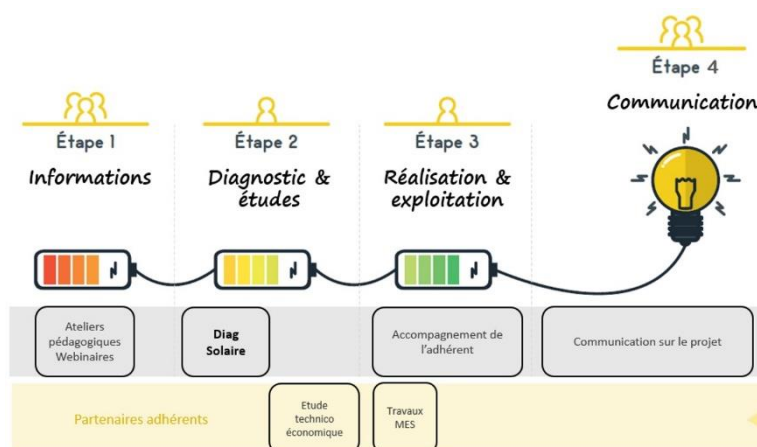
Étape 1
Informations

Étape 2
Diagnostic & études

Étape 3
Réalisation & exploitation

Étape 4
Communication

Ateliers pédagogiques Webinaires

Diag Solaire

Accompagnement de l'adhérent

Communication sur le projet

Partenaires adhérents

Etude technico économique

Travaux MES